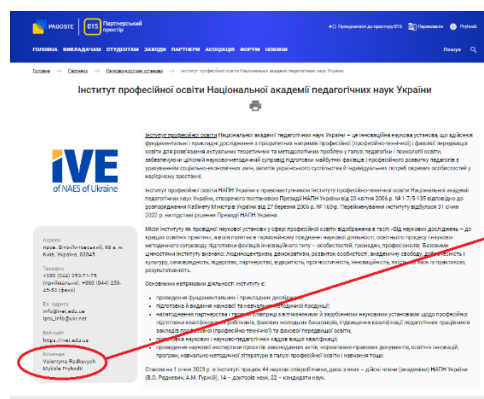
PROOSVITA | ПТО Партнерський простір | Приєднатися до простору ПТО | Профорієнтація | Profosvit

ГОЛОВНА | ВИКЛАДАЧАМ | СТУДЕНТАМ | ЗАКЛАДИ | ПАРТНЕРИ | АСОЦІАЦІЯ | ФОРУМ | НОВИНИ | Пошук

Головна > Партнери > Наукові установи > Інститут професійної освіти Національної академії педагогічних наук України

Інститут професійної освіти Національної академії педагогічних наук України

iVE
of NAES of Ukraine

Адреса
пров. Ярославів Вал, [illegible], м. Київ, Україна, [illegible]

Телефон
+380 (044) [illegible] (приймальня), +380 (044) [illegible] (факс)

Ел. адреса
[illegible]@ukr.net, ipto_info@ukr.net

Веб-сайт
https://ivet.edu.ua

Кінцева
Valentyna Radkevych
Mykola Pryhodii

Інститут професійної освіти Національної академії педагогічних наук України – це інноваційна наукова установа, що здійснює фундаментальні і прикладні дослідження з пріоритетних напрямів професійної (професійно-технічної) і фахової передвищої освіти для розв'язання актуальних теоретичних та методологічних проблем у галузі педагогіки і психології освіти, забезпечуючи цілісний науково-методичний супровід підготовки майбутніх фахівців і професійного розвитку педагогів в умовах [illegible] зростання.

Інститут професійної освіти НАПН України є правонаступником Інституту професійно-технічної освіти Національної академії педагогічних наук України, створеного постановою Президії НАПН України від 20 квітня 2006 р. № 1-7/5-135 відповідно до розпорядження Кабінету Міністрів України від 27 березня 2006 р. № 163-р. Перейменування інституту відбулося 21 січня 2022 р. на підставі рішення Президії НАПН України.

Місія Інституту як провідної наукової установи у сфері професійної освіти відображена в гаслі «Від наукових досліджень – до кращих освітніх практик», а візія полягає в гармонійному поєднанні наукової діяльності, освітнього процесу і науково-методичного супроводу підготовки фахівців інноваційного типу – особистостей, громадян, професіоналів. Базовими цінностями Інституту визнано: людиноцентризм, демократизм, розвиток особистості, академічну свободу, доброчесність і культуру, самовизначення, лідерство, партнерство, відкритість, прозорість, інноваційність, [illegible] і практику, результативність.

Основними напрямами діяльності Інституту є:

проведення фундаментальних і прикладних досліджень;
підготовка й видання наукової та навчально-методичної продукції;
налагодження партнерства і творчої співпраці з вітчизняними й зарубіжними науковими установами щодо професійної підготовки кваліфікованих робітників, фахових молодших бакалаврів, підвищення кваліфікації педагогічних працівників закладів професійної (професійно-технічної) та фахової передвищої освіти;
підготовка наукових і науково-педагогічних кадрів вищої кваліфікації;
проведення науково-методичної експертизи законодавчих актів, нормативно-правових документів, освітніх інновацій, програм, навчально-методичної літератури в галузі професійної освіти і навчання тощо.

Станом на 1 січня 2023 р. в Інституті працює 44 наукові співробітники, двоє з яких – дійсні члени (академіки) НАПН України (В.О. Радкевич, А.М. Гуржій), 14 – докторів наук, 22 – кандидати наук.